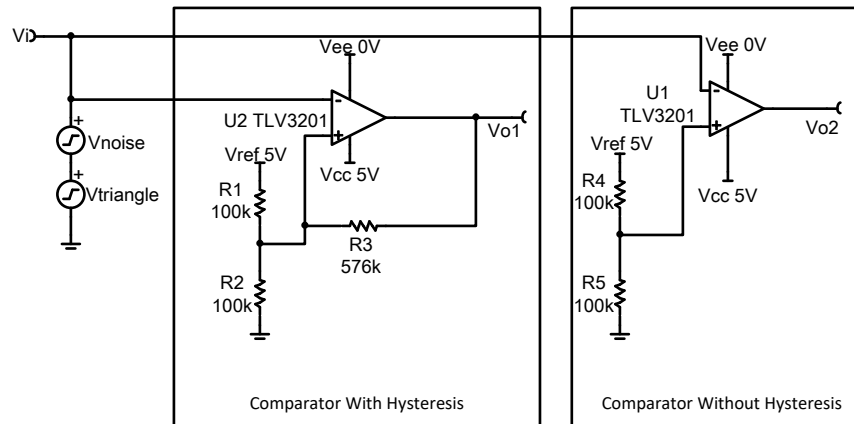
Vi

+
Vnoise
+
Vtriangle

Vee 0V
U2 TLV3201
-
+
Vcc 5V
Vo1
Vref 5V
R1
100k
R3
576k
R2
100k

Comparator With Hysteresis

Vee 0V
U1
TLV3201
-
+
Vo2
Vref 5V
Vcc 5V
R4
100k
R5
100k

Comparator Without Hysteresis